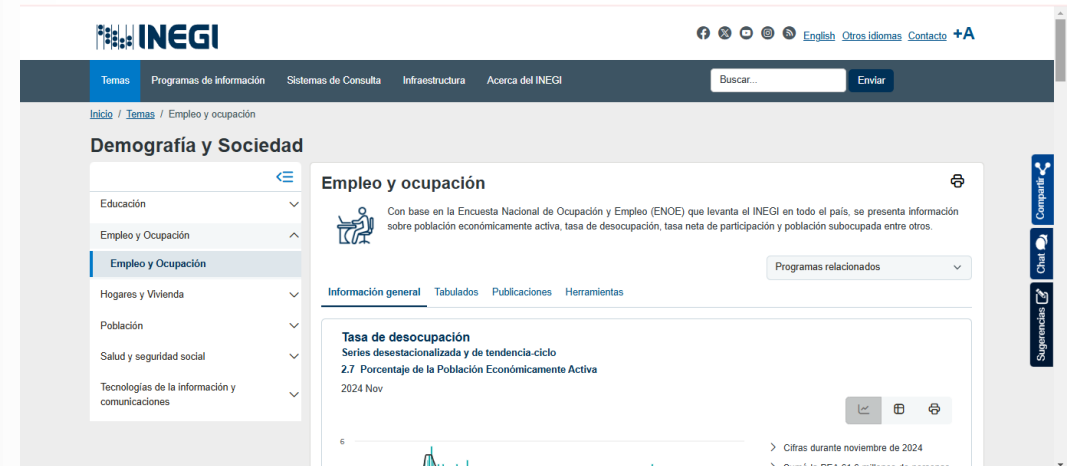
INEGI

English Otros idiomas Contacto +A

Temas Programas de información Sistemas de Consulta Infraestructura Acerca del INEGI

Buscar...

Enviar

Inicio / Temas / Empleo y ocupación

Demografía y Sociedad

Educación

Empleo y Ocupación

Empleo y Ocupación

Hogares y Vivienda

Población

Salud y seguridad social

Tecnologías de la información y comunicaciones

Empleo y ocupación

Con base en la Encuesta Nacional de Ocupación y Empleo (ENOE) que levanta el INEGI en todo el país, se presenta información sobre población económicamente activa, tasa de desocupación, tasa neta de participación y población subocupada entre otros.

Programas relacionados

Información general Tabulados Publicaciones Herramientas

Tasa de desocupación

Series desestacionalizada y de tendencia-ciclo

2.7 Porcentaje de la Población Económicamente Activa

2024 Nov

6

Cifras durante noviembre de 2024

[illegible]

Compartir

Chat

Sugerencias